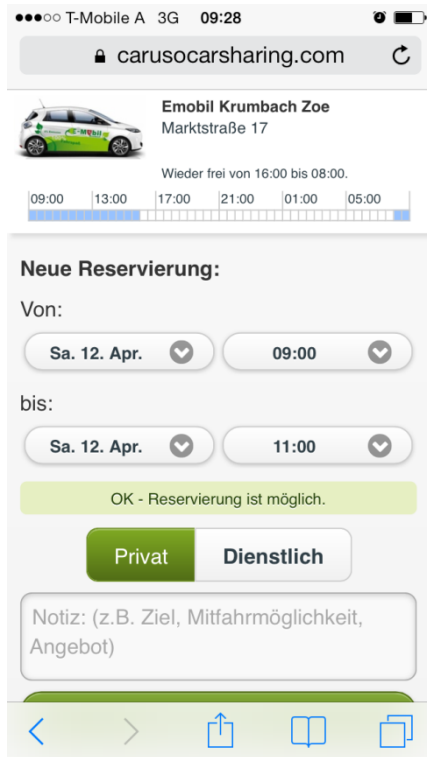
●●●○○ T-Mobile A 3G 09:28

carusocarsharing.com

Emobil Krumbach Zoe
Marktstraße 17

Wieder frei von 16:00 bis 08:00.

09:00 13:00 17:00 21:00 01:00 05:00

Neue Reservierung:

Von:

Sa. 12. Apr.
09:00

bis:

Sa. 12. Apr.
11:00

OK - Reservierung ist möglich.

Privat
Dienstlich

Notiz: (z.B. Ziel, Mitfahrmöglichkeit, Angebot)